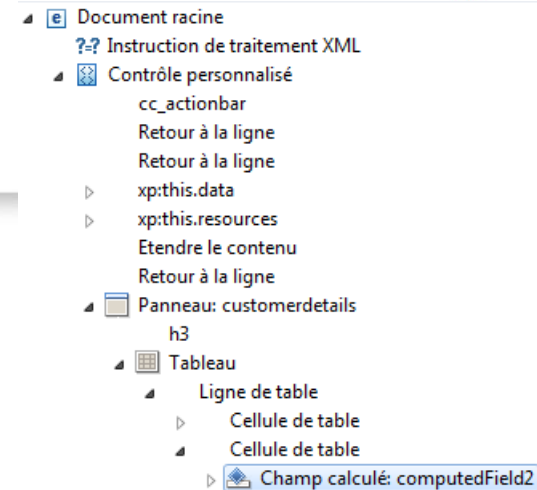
e Document racine
?=? Instruction de traitement XML
Contrôle personnalisé
cc_actionbar
Retour à la ligne
Retour à la ligne
xp:this.data
xp:this.resources
Etendre le contenu
Retour à la ligne
Panneau: customerdetails
h3
Tableau
Ligne de table
Cellule de table
Cellule de table
Champ calculé: computedField2